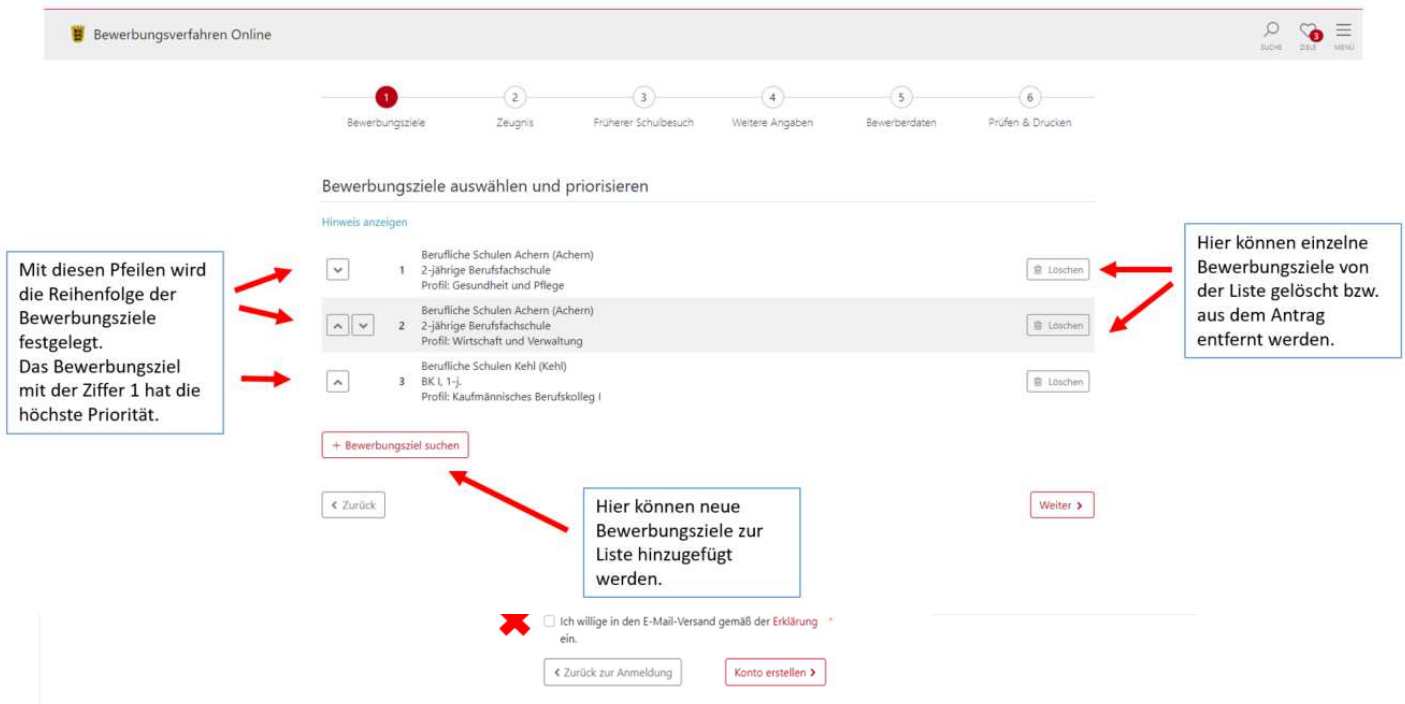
Bewerbungsverfahren Online

SUCHE 3 ZIELE MENÜ

1 Bewerbungsziele
2 Zeugnis
3 Früherer Schulbesuch
4 Weitere Angaben
5 Bewerberdaten
6 Prüfen & Drucken

Bewerbungsziele auswählen und priorisieren

Hinweis anzeigen

Mit diesen Pfeilen wird die Reihenfolge der Bewerbungsziele festgelegt.
Das Bewerbungsziel mit der Ziffer 1 hat die höchste Priorität.

1 Berufliche Schulen Achern (Achern)
2-jährige Berufsfachschule
Profil: Gesundheit und Pflege
Löschen

2 Berufliche Schulen Achern (Achern)
2-jährige Berufsfachschule
Profil: Wirtschaft und Verwaltung
Löschen

3 Berufliche Schulen Kehl (Kehl)
BK I, 1-j.
Profil: Kaufmännisches Berufskolleg I
Löschen

Hier können einzelne Bewerbungsziele von der Liste gelöscht bzw. aus dem Antrag entfernt werden.

+ Bewerbungsziel suchen

‹ Zurück

Weiter ›

Hier können neue Bewerbungsziele zur Liste hinzugefügt werden.

Ich willige in den E-Mail-Versand gemäß der Erklärung * ein.

‹ Zurück zur Anmeldung

Konto erstellen ›